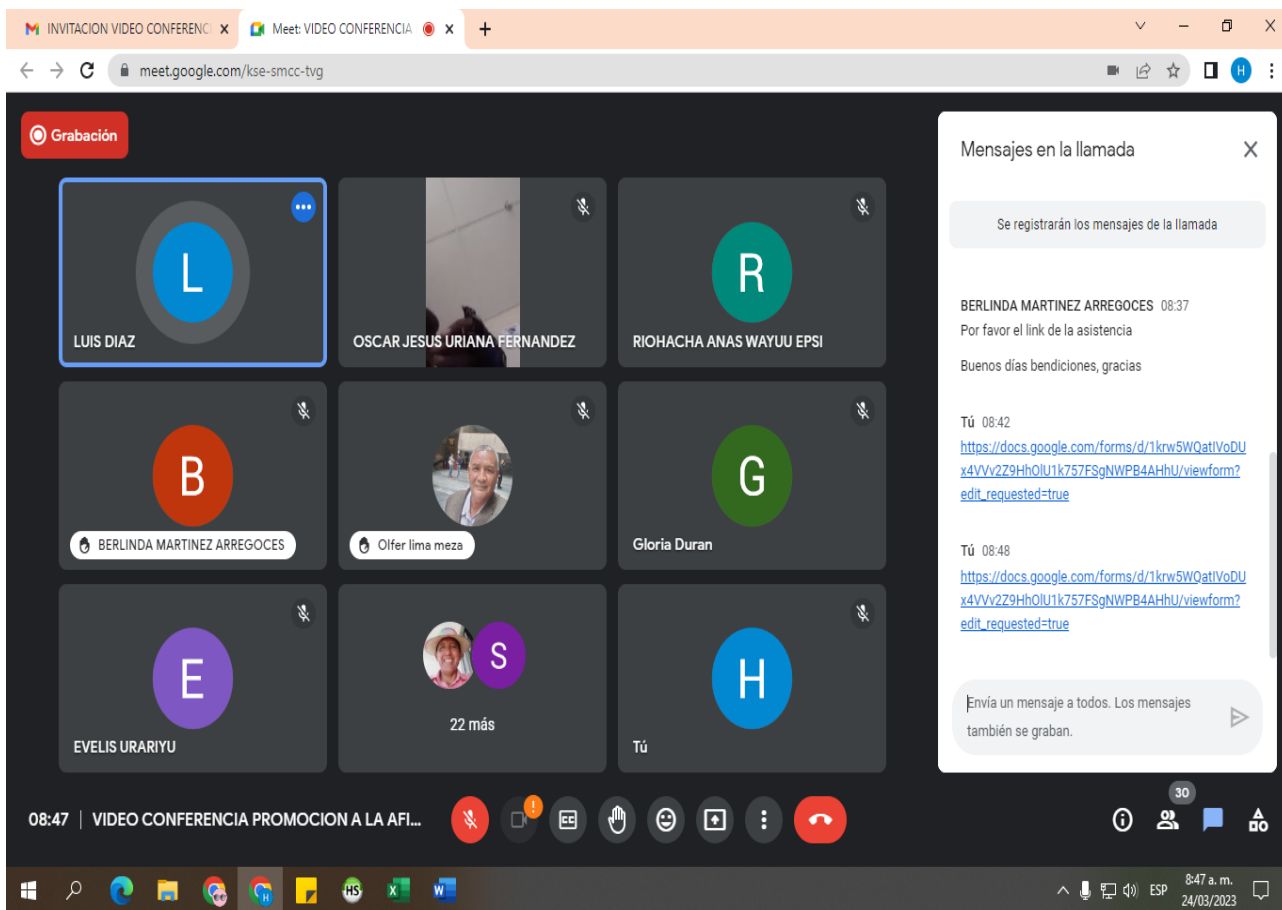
INVITACION VIDEO CONFERENC
Meet: VIDEO CONFERENCIA
meet.google.com/kse-smcc-tvg

Grabación

L
LUIS DIAZ
OSCAR JESUS URIANA FERNANDEZ
R
RIOHACHA ANAS WAYUU EPSI
B
BERLINDA MARTINEZ ARREGOCES
Olfer lima meza
G
Gloria Duran
E
EVELIS URARIYU
S
22 más
H
Tú

Mensajes en la llamada

Se registrarán los mensajes de la llamada

BERLINDA MARTINEZ ARREGOCES 08:37
Por favor el link de la asistencia

Buenos días bendiciones, gracias

Tú 08:42
https://docs.google.com/forms/d/1krw5WQatIVoDUx4VVv2Z9HhOlU1k757FSgNWPB4AHhU/viewform?edit_requested=true

Tú 08:48
https://docs.google.com/forms/d/1krw5WQatIVoDUx4VVv2Z9HhOlU1k757FSgNWPB4AHhU/viewform?edit_requested=true

Envía un mensaje a todos. Los mensajes también se graban.

08:47 | VIDEO CONFERENCIA PROMOCION A LA AFI...

30

ESP
8:47 a. m.
24/03/2023